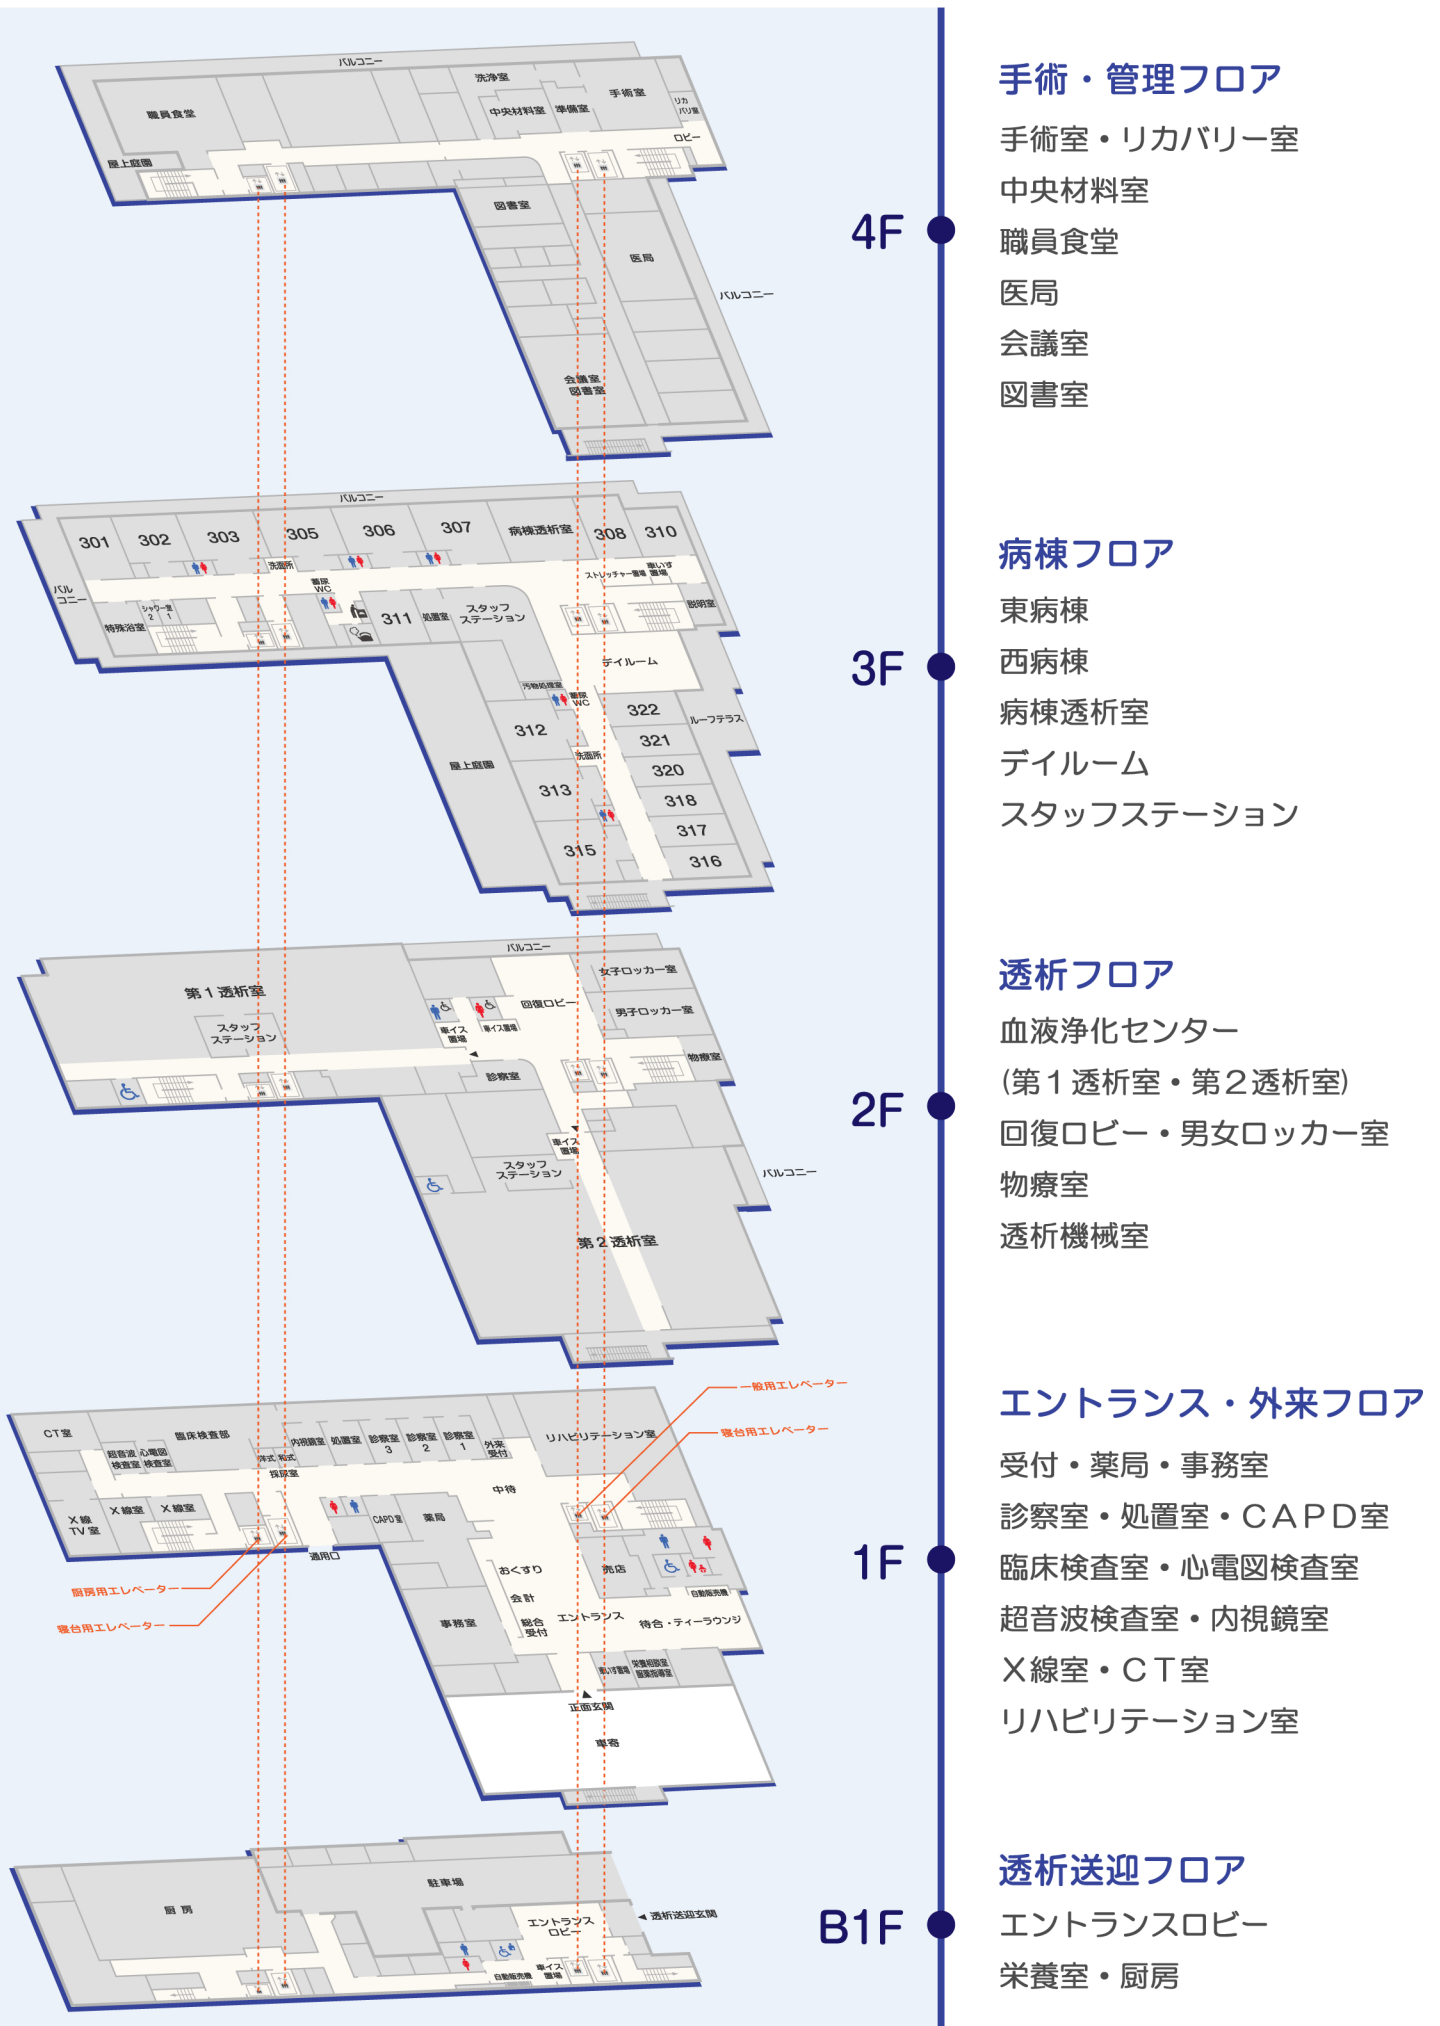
バルコニー
洗浄室
手術室
職員食堂
中央材料室
準備室
リカバリ室
ロビー
屋上庭園
図書室
医局
バルコニー
会議室
図書室

4F

手術・管理フロア
手術室・リカバリー室
中央材料室
職員食堂
医局
会議室
図書室

バルコニー
301
302
303
305
306
307
病棟透析室
308
310
洗面所
ストレッチャー置場
車いす置場
バルコニー
シャワー室 2 1
特殊浴室
車いすWC
311
処置室
スタッフステーション
説明室
デイルーム
汚物処理室
車いすWC
322
ルーフテラス
312
321
屋上庭園
洗面所
320
313
318
317
315
316

3F

病棟フロア
東病棟
西病棟
病棟透析室
デイルーム
スタッフステーション

バルコニー
第1透析室
女子ロッカー室
回復ロビー
スタッフステーション
車イス置場
車イス置場
男子ロッカー室
物療室
診察室
車イス置場
スタッフステーション
バルコニー
第2透析室

2F

透析フロア
血液浄化センター
(第1透析室・第2透析室)
回復ロビー・男女ロッカー室
物療室
透析機械室

一般用エレベーター
寝台用エレベーター
CT室
臨床検査部
超音波検査室
心電図検査室
内視鏡室
処置室
診察室 3
診察室 2
診察室 1
外来受付
リハビリテーション室
洋式 和式 採尿室
中待
X線TV室
X線室
X線室
CAPD室
薬局
通用口
おくすり
売店
会計
自動販売機
厨房用エレベーター
寝台用エレベーター
事務室
総合受付
エントランス
待合・ティーラウンジ
車いす置場
栄養相談室 服薬指導室
正面玄関
車寄

1F

エントランス・外来フロア
受付・薬局・事務室
診察室・処置室・CAPD室
臨床検査室・心電図検査室
超音波検査室・内視鏡室
X線室・CT室
リハビリテーション室

駐車場
厨房
エントランスロビー
透析送迎玄関
自動販売機
車イス置場

B1F

透析送迎フロア
エントランスロビー
栄養室・厨房